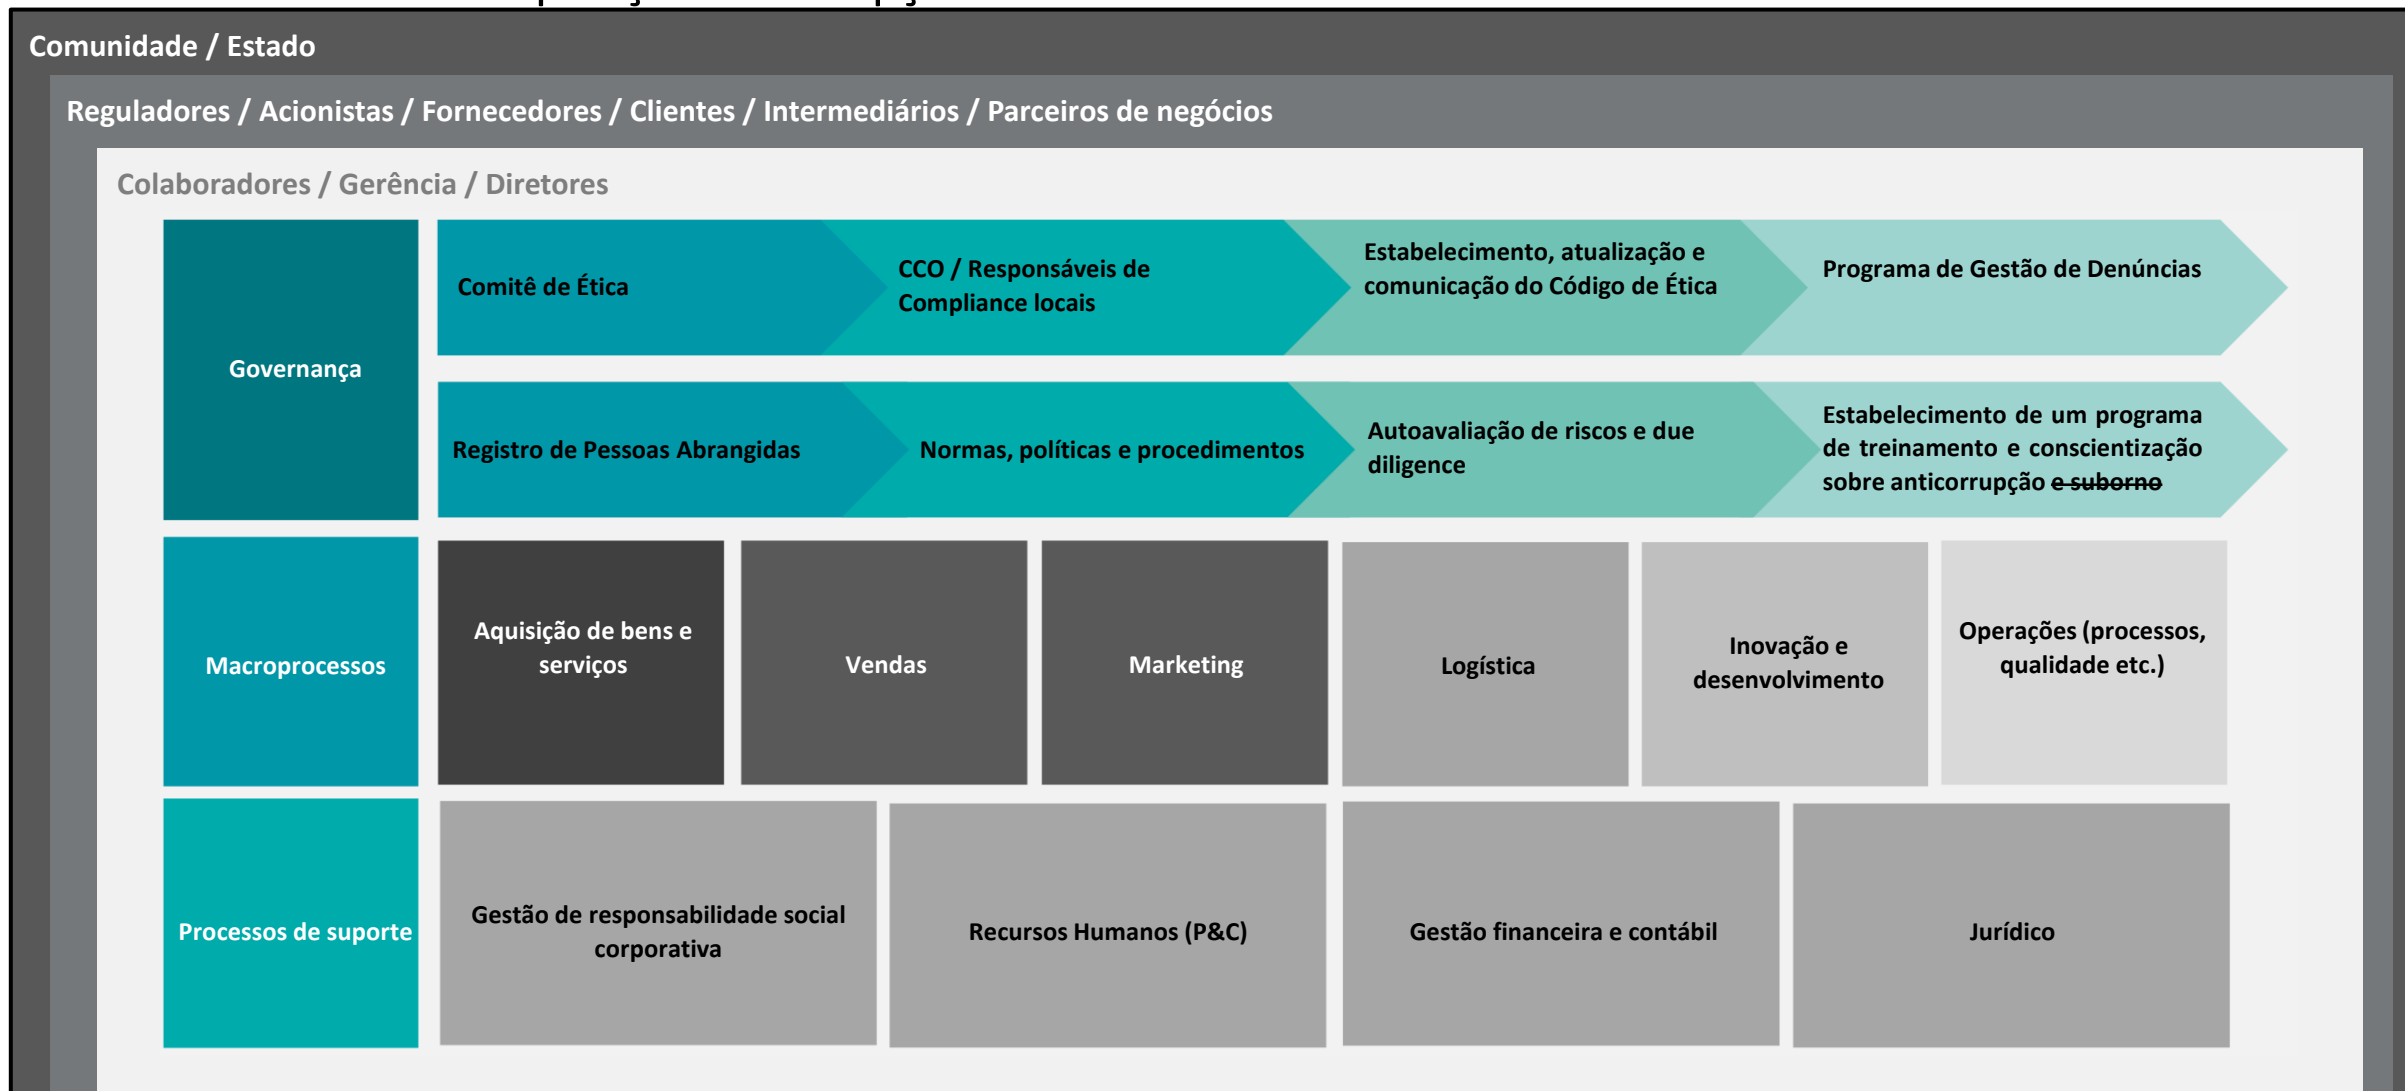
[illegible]

Comunidade / Estado

Reguladores / Acionistas / Fornecedores / Clientes / Intermediários / Parceiros de negócios

Colaboradores / Gerência / Diretores

Governança

Comitê de Ética

CCO / Responsáveis de Compliance locais

Estabelecimento, atualização e comunicação do Código de Ética

Programa de Gestão de Denúncias

Registro de Pessoas Abrangidas

Normas, políticas e procedimentos

Autoavaliação de riscos e due diligence

Estabelecimento de um programa de treinamento e conscientização sobre anticorrupção ~~e suborno~~

Macroprocessos

Aquisição de bens e serviços

Vendas

Marketing

Logística

Inovação e desenvolvimento

Operações (processos, qualidade etc.)

Processos de suporte

Gestão de responsabilidade social corporativa

Recursos Humanos (P&C)

Gestão financeira e contábil

Jurídico